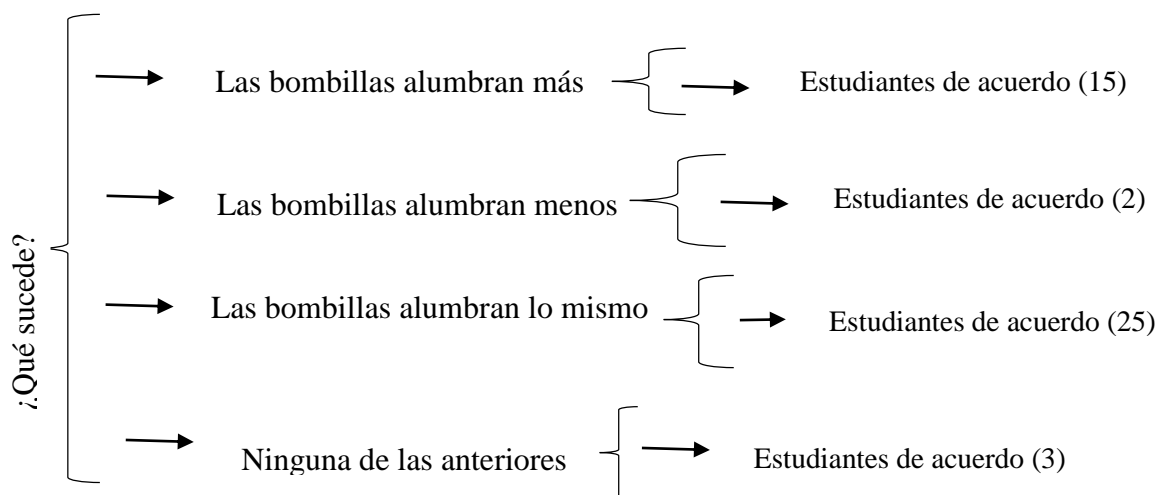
¿Qué sucede?

Las bombillas alumbran más

Estudiantes de acuerdo (15)

Las bombillas alumbran menos

Estudiantes de acuerdo (2)

Las bombillas alumbran lo mismo

Estudiantes de acuerdo (25)

Ninguna de las anteriores

Estudiantes de acuerdo (3)